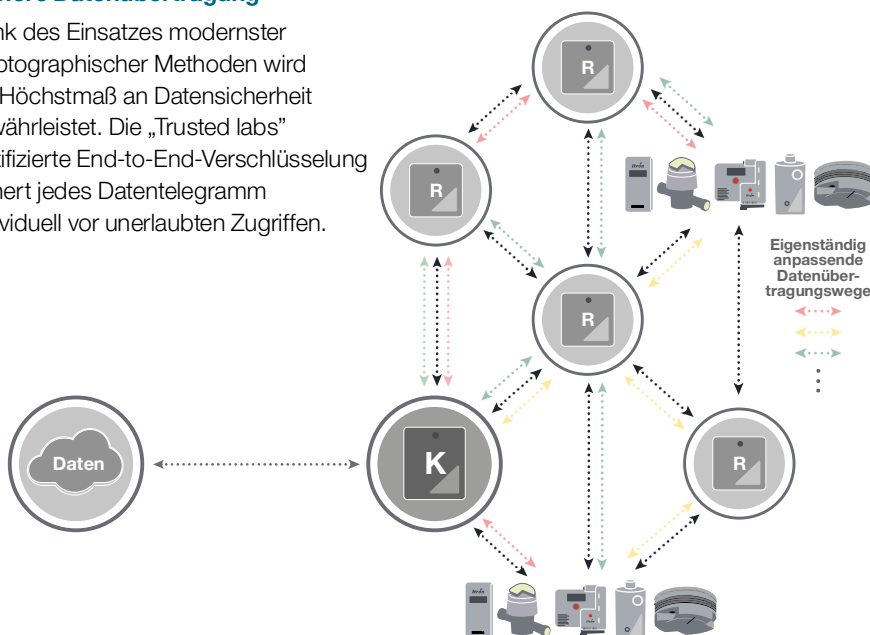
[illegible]ere Datenübertragung

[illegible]nk des Einsatzes modernster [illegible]ptographischer Methoden wird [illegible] Höchstmaß an Datensicherheit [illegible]währleistet. Die „Trusted labs" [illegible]ifizierte End-to-End-Verschlüsselung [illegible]hert jedes Datentelegramm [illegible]viduell vor unerlaubten Zugriffen.

R

R

R

K

R

Daten

Eigenständig anpassende Datenübertragungswege